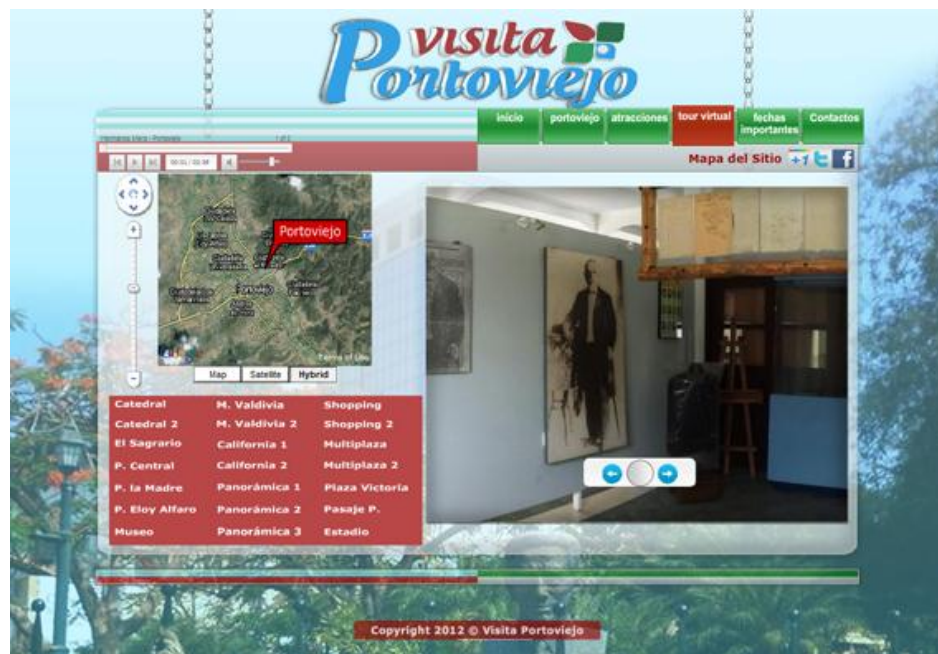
Visita Portoviejo

inicio | portoviejo | atracciones | tour virtual | fechas importantes | Contactos

Mapa del Sitio

Portoviejo

Map | Satellite | Hybrid

| Catedral | M. Valdivia | Shopping |
|---|---|---|
| Catedral 2 | M. Valdivia 2 | Shopping 2 |
| El Sagrario | California 1 | Multiplaza |
| P. Central | California 2 | Multiplaza 2 |
| P. la Madre | Panorámica 1 | Plaza Victoria |
| P. Eloy Alfaro | Panorámica 2 | Pasaje P. |
| Museo | Panorámica 3 | Estadio |

Copyright 2012 © Visita Portoviejo